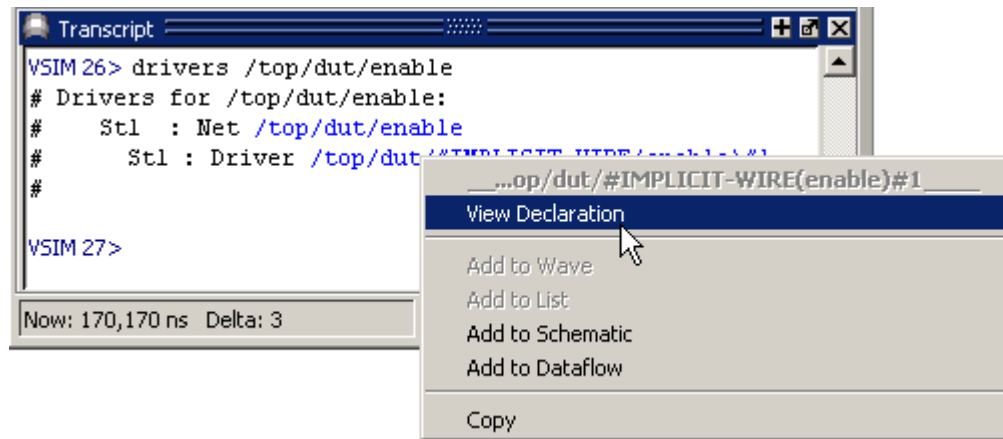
Transcript

VSIM 26> drivers /top/dut/enable
# Drivers for /top/dut/enable:
# Stl : Net /top/dut/enable
# Stl : Driver /top/dut/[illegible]
#

VSIM 27>

Now: 170,170 ns Delta: 3

___...op/dut/#IMPLICIT-WIRE(enable)#1_____
View Declaration
Add to Wave
Add to List
Add to Schematic
Add to Dataflow
Copy